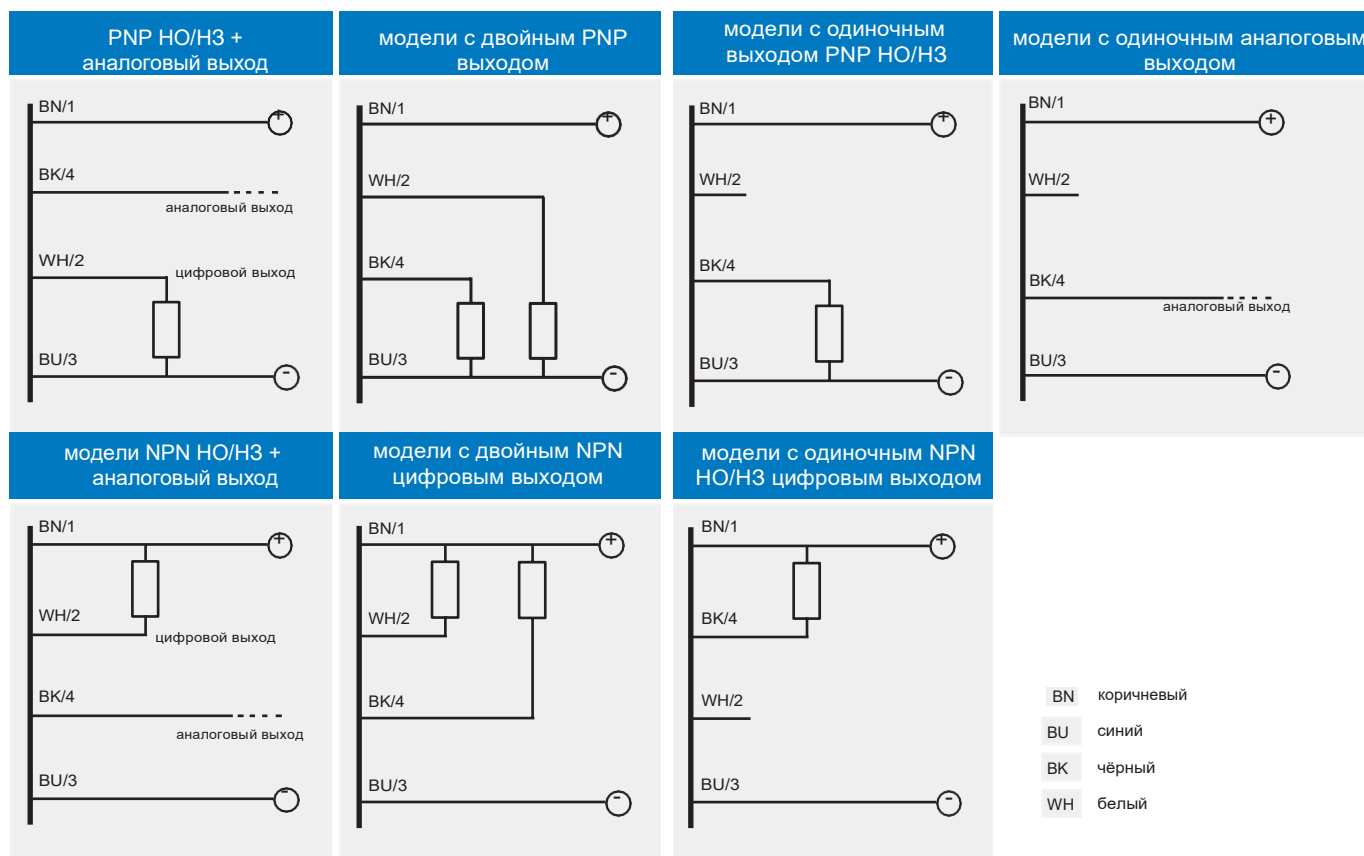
PNP НО/НЗ + аналоговый выход

BN/1
+
BK/4
аналоговый выход
WH/2
цифровой выход
BU/3
-

модели с двойным PNP выходом

BN/1
+
WH/2
BK/4
BU/3
-

модели с одиночным выходом PNP НО/НЗ

BN/1
+
WH/2
BK/4
BU/3
-

модели с одиночным аналоговым выходом

BN/1
+
WH/2
BK/4
аналоговый выход
BU/3
-

модели NPN НО/НЗ + аналоговый выход

BN/1
+
WH/2
цифровой выход
BK/4
аналоговый выход
BU/3
-

модели с двойным NPN цифровым выходом

BN/1
+
WH/2
BK/4
BU/3
-

модели с одиночным NPN НО/НЗ цифровым выходом

BN/1
+
BK/4
WH/2
BU/3
-

BN коричневый
BU синий
BK чёрный
WH белый